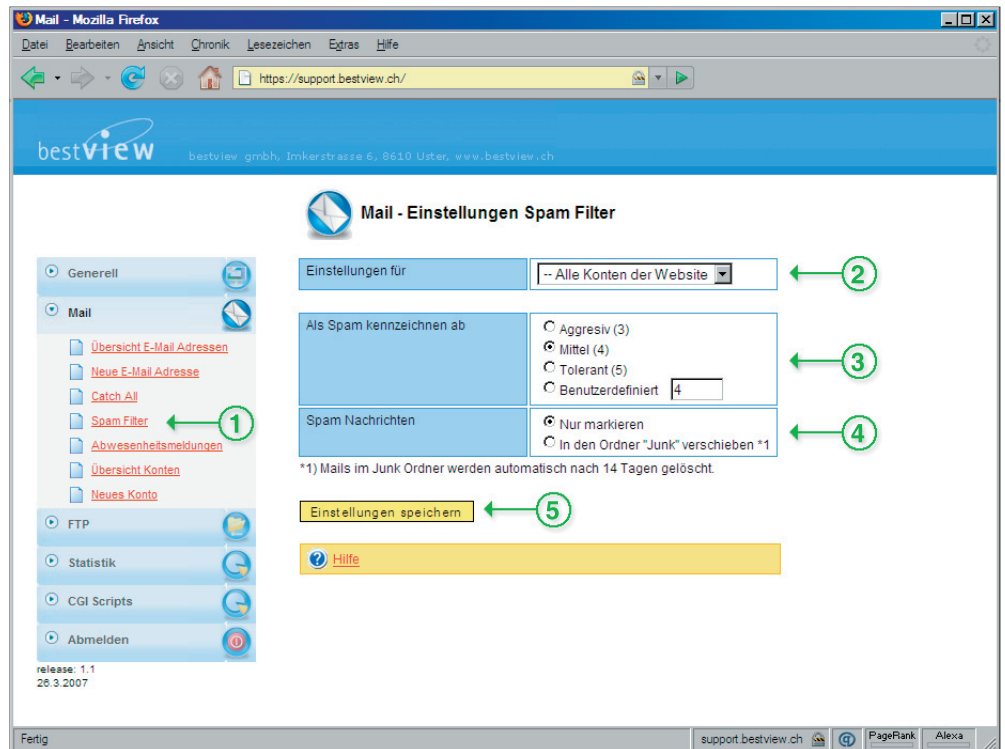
Mail - Mozilla Firefox

Datei Bearbeiten Ansicht Chronik Lesezeichen Extras Hilfe

https://support.bestview.ch/

bestview bestview gmbh, Imkerstrasse 6, 8610 Uster, www.bestview.ch

Mail - Einstellungen Spam Filter

Generell

Mail

Übersicht E-Mail Adressen

Neue E-Mail Adresse

Catch All

Spam Filter

Abwesenheitsmeldungen

Übersicht Konten

Neues Konto

FTP

Statistik

CGI Scripts

Abmelden

release: 1.1
26.3.2007

1

| Einstellungen für | -- Alle Konten der Website |
|---|---|
| Als Spam kennzeichnen ab | Aggresiv (3) Mittel (4) Tolerant (5) Benutzerdefiniert 4 |
| Spam Nachrichten | Nur markieren In den Ordner "Junk" verschieben *1 |

2

3

4

*1) Mails im Junk Ordner werden automatisch nach 14 Tagen gelöscht.

Einstellungen speichern

5

Hilfe

Fertig

support.bestview.ch PageRank Alexa